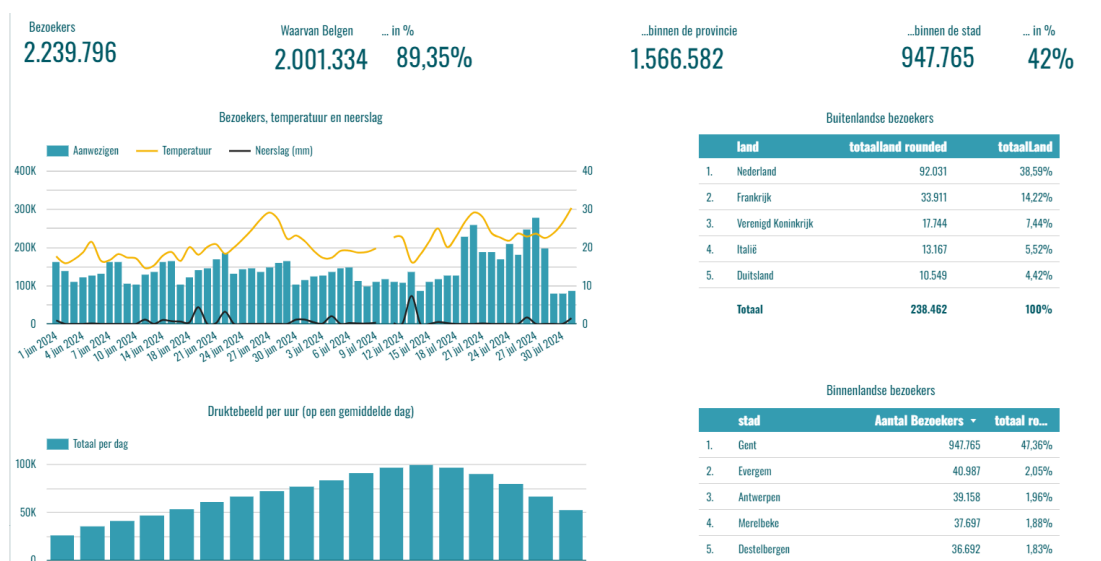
Bezoekers
2.239.796

Waarvan Belgen
2.001.334

... in %
89,35%

...binnen de provincie
1.566.582

...binnen de stad
947.765

... in %
42%

Bezoekers, temperatuur en neerslag

Aanwezigen Temperatuur Neerslag (mm)

400K 300K 200K 100K 0

40 30 20 10 0

1 jun 2024 4 jun 2024 7 jun 2024 10 jun 2024 14 jun 2024 18 jun 2024 21 jun 2024 24 jun 2024 27 jun 2024 30 jun 2024 3 jul 2024 6 jul 2024 9 jul 2024 12 jul 2024 15 jul 2024 18 jul 2024 21 jul 2024 24 jul 2024 27 jul 2024 30 jul 2024

Buitenlandse bezoekers

| | land | totaalland rounded | totaalLand |
|---|---|---|---|
| 1. | Nederland | 92.031 | 38,59% |
| 2. | Frankrijk | 33.911 | 14,22% |
| 3. | Verenigd Koninkrijk | 17.744 | 7,44% |
| 4. | Italië | 13.167 | 5,52% |
| 5. | Duitsland | 10.549 | 4,42% |
| | Totaal | 238.462 | 100% |

Druktebeeld per uur (op een gemiddelde dag)

Totaal per dag

100K 50K 0

Binnenlandse bezoekers

| | stad | Aantal Bezoekers ▾ | totaal ro... |
|---|---|---|---|
| 1. | Gent | 947.765 | 47,36% |
| 2. | Evergem | 40.987 | 2,05% |
| 3. | Antwerpen | 39.158 | 1,96% |
| 4. | Merelbeke | 37.697 | 1,88% |
| 5. | Destelbergen | 36.692 | 1,83% |